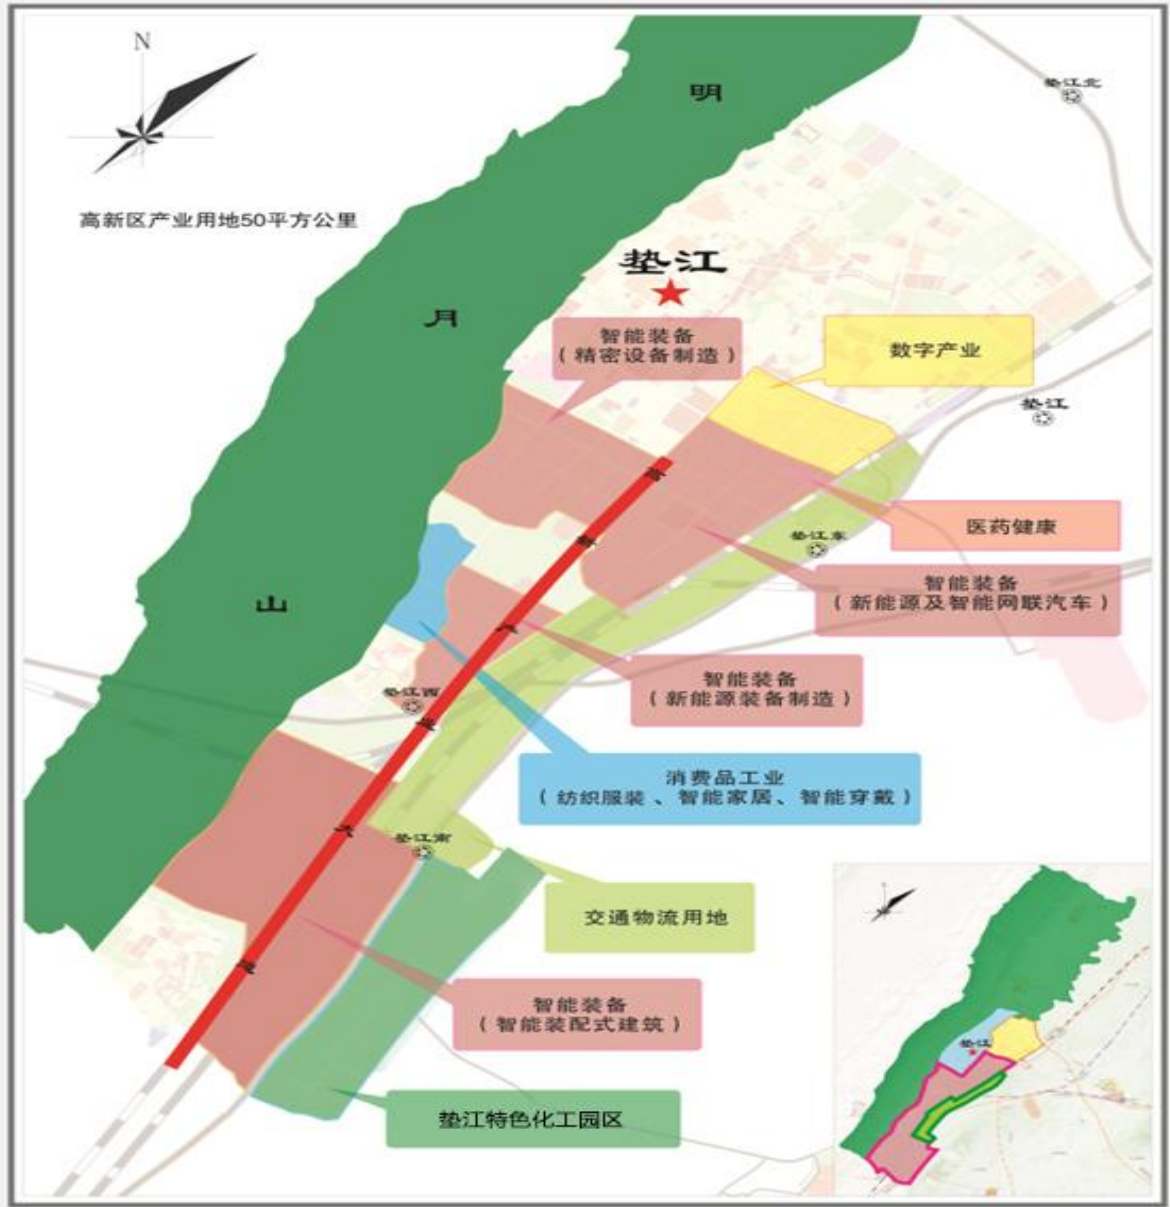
N

明

高新区产业用地50平方公里

垫江北

垫江

月

智能装备
（精密设备制造）

数字产业

垫江

医药健康

垫江东

山

智能装备
（新能源及智能网联汽车）

智能装备
（新能源装备制造）

垫江西

消费品工业
（纺织服装、智能家居、智能穿戴）

垫江南

交通物流用地

智能装备
（智能装配式建筑）

垫江特色化工园区

垫江